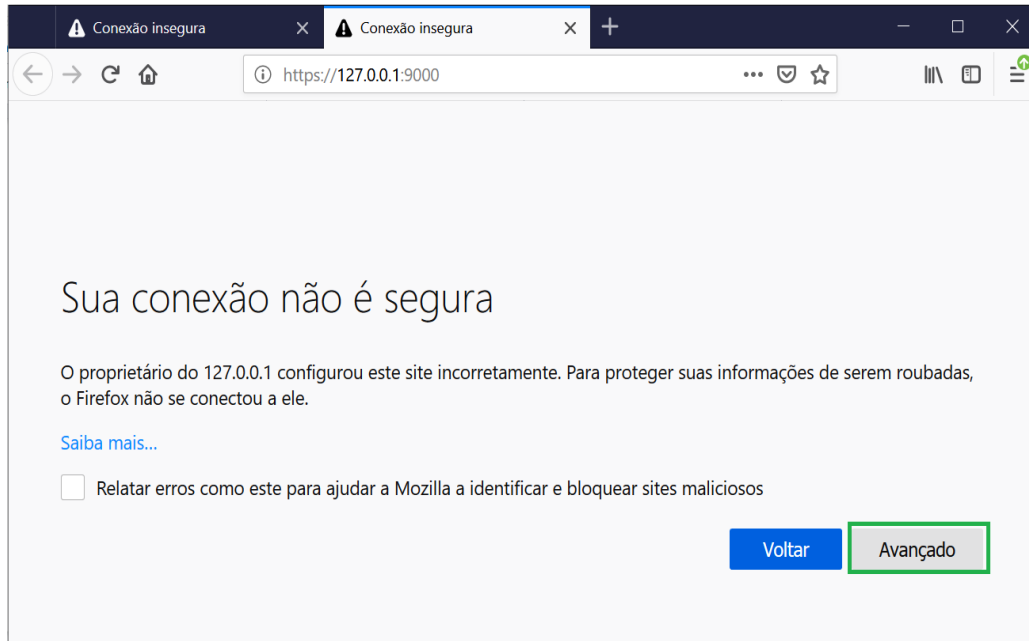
Conexão insegura

Conexão insegura

https://127.0.0.1:9000

Sua conexão não é segura

O proprietário do 127.0.0.1 configurou este site incorretamente. Para proteger suas informações de serem roubadas, o Firefox não se conectou a ele.

Saiba mais...

Relatar erros como este para ajudar a Mozilla a identificar e bloquear sites maliciosos

Voltar

Avançado